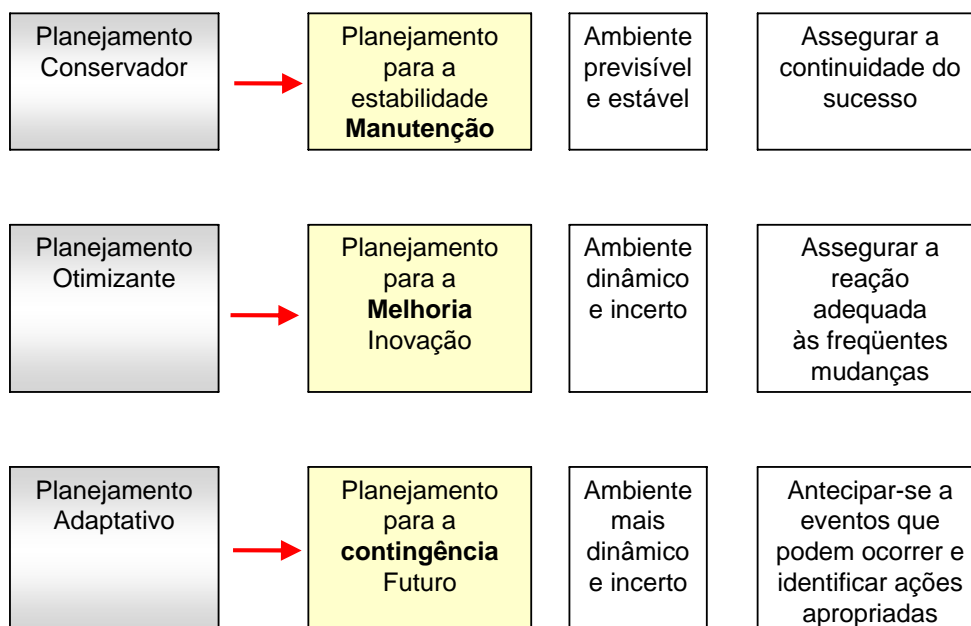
Planejamento Conservador

Planejamento para a estabilidade **Manutenção**

Ambiente previsível e estável

Assegurar a continuidade do sucesso

Planejamento Otimizante

Planejamento para a **Melhoria** Inovação

Ambiente dinâmico e incerto

Assegurar a reação adequada às freqüentes mudanças

Planejamento Adaptativo

Planejamento para a **contingência** Futuro

Ambiente mais dinâmico e incerto

Antecipar-se a eventos que podem ocorrer e identificar ações apropriadas